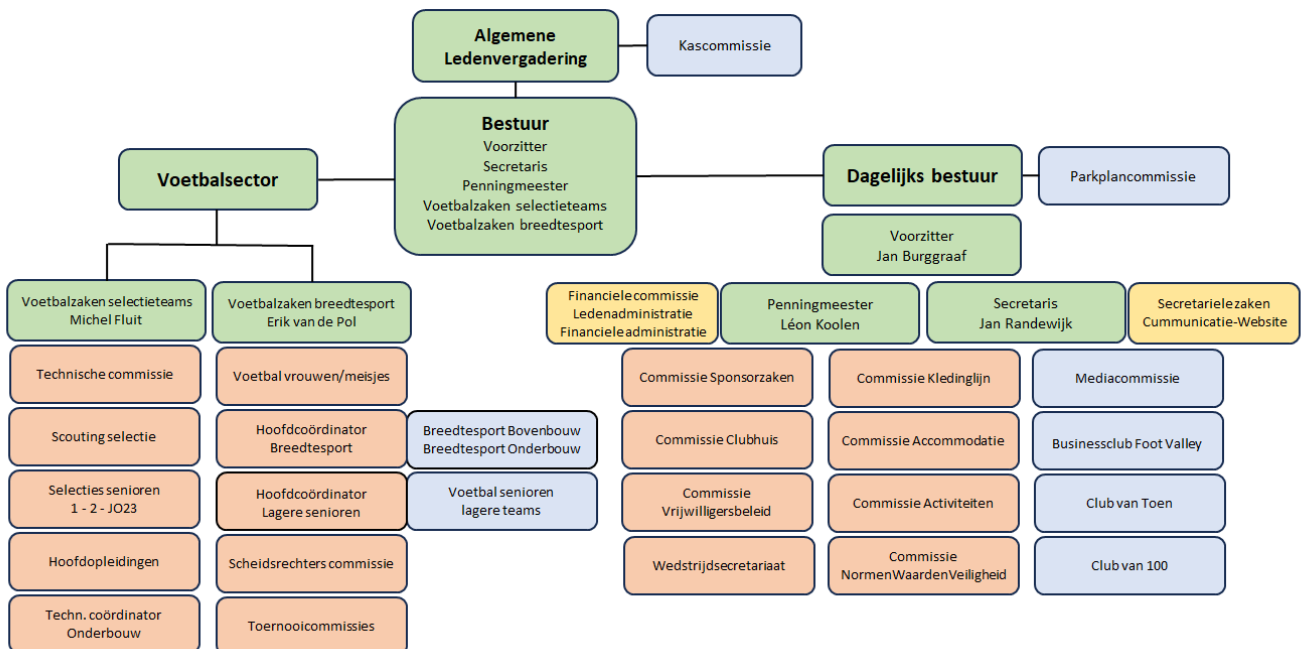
Algemene Ledenvergadering

Kascommissie

Bestuur
Voorzitter
Secretaris
Penningmeester
Voetbalzaken selectieteams
Voetbalzaken breedtesport

Voetbalsector

Dagelijks bestuur

Parkplancommissie

Voorzitter
Jan Burggraaf

Voetbalzaken selectieteams
Michel Fluit

Voetbalzaken breedtesport
Erik van de Pol

Financielecommissie
Ledenadministratie
Financieleadministratie

Penningmeester
Léon Koolen

Secretaris
Jan Randewijk

Secretarielezaken
Communicatie-Website

Technische commissie

Scouting selectie

Selecties senioren
1 - 2 - JO23

Hoofdopleidingen

Techn. coördinator
Onderbouw

Voetbal vrouwen/meisjes

Hoofdcoördinator
Breedtesport

Breedtesport Bovenbouw
Breedtesport Onderbouw

Hoofdcoördinator
Lagere senioren

Voetbal senioren
lagere teams

Scheidsrechters commissie

Toernooicommissies

Commissie Sponsorzaken

Commissie Clubhuis

Commissie
Vrijwilligersbeleid

Wedstrijdsecretariaat

Commissie Kledinglijn

Commissie Accommodatie

Commissie Activiteiten

Commissie
NormenWaardenVeiligheid

Mediacommissie

Businessclub Foot Valley

Club van Toen

Club van 100